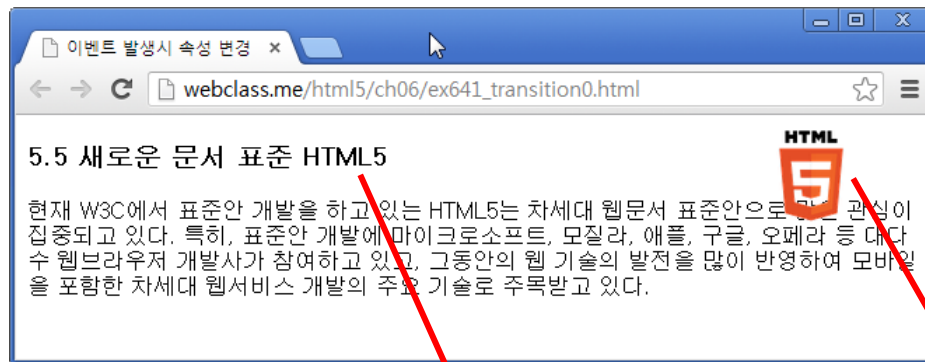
이벤트 발생시 속성 변경 ×

webclass.me/html5/ch06/ex641_transition0.html

5.5 새로운 문서 표준 HTML5

HTML 5

현재 W3C에서 표준안 개발을 하고 있는 HTML5는 차세대 웹문서 표준안으로 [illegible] 관심이 집중되고 있다. 특히, 표준안 개발에 마이크로소프트, 모질라, 애플, 구글, 오페라 등 대다수 웹브라우저 개발사가 참여하고 있고, 그동안의 웹 기술의 발전을 많이 반영하여 모바일을 포함한 차세대 웹서비스 개발의 주요 기술로 주목받고 있다.